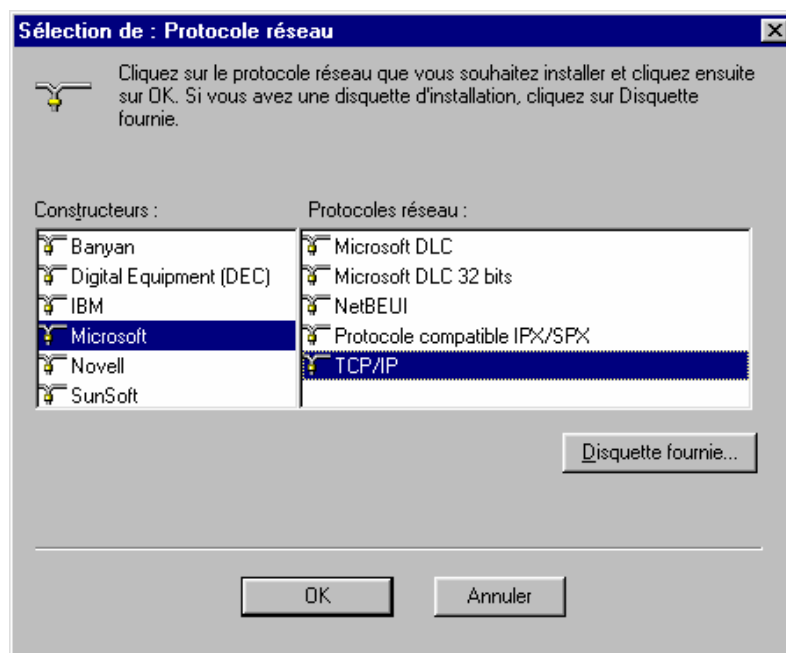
Sélection de : Protocole réseau

Cliquez sur le protocole réseau que vous souhaitez installer et cliquez ensuite sur OK. Si vous avez une disquette d'installation, cliquez sur Disquette fournie.

Constructeurs :

Banyan
Digital Equipment (DEC)
IBM
Microsoft
Novell
SunSoft

Protocoles réseau :

Microsoft DLC
Microsoft DLC 32 bits
NetBEUI
Protocole compatible IPX/SPX
TCP/IP

Disquette fournie...

OK

Annuler